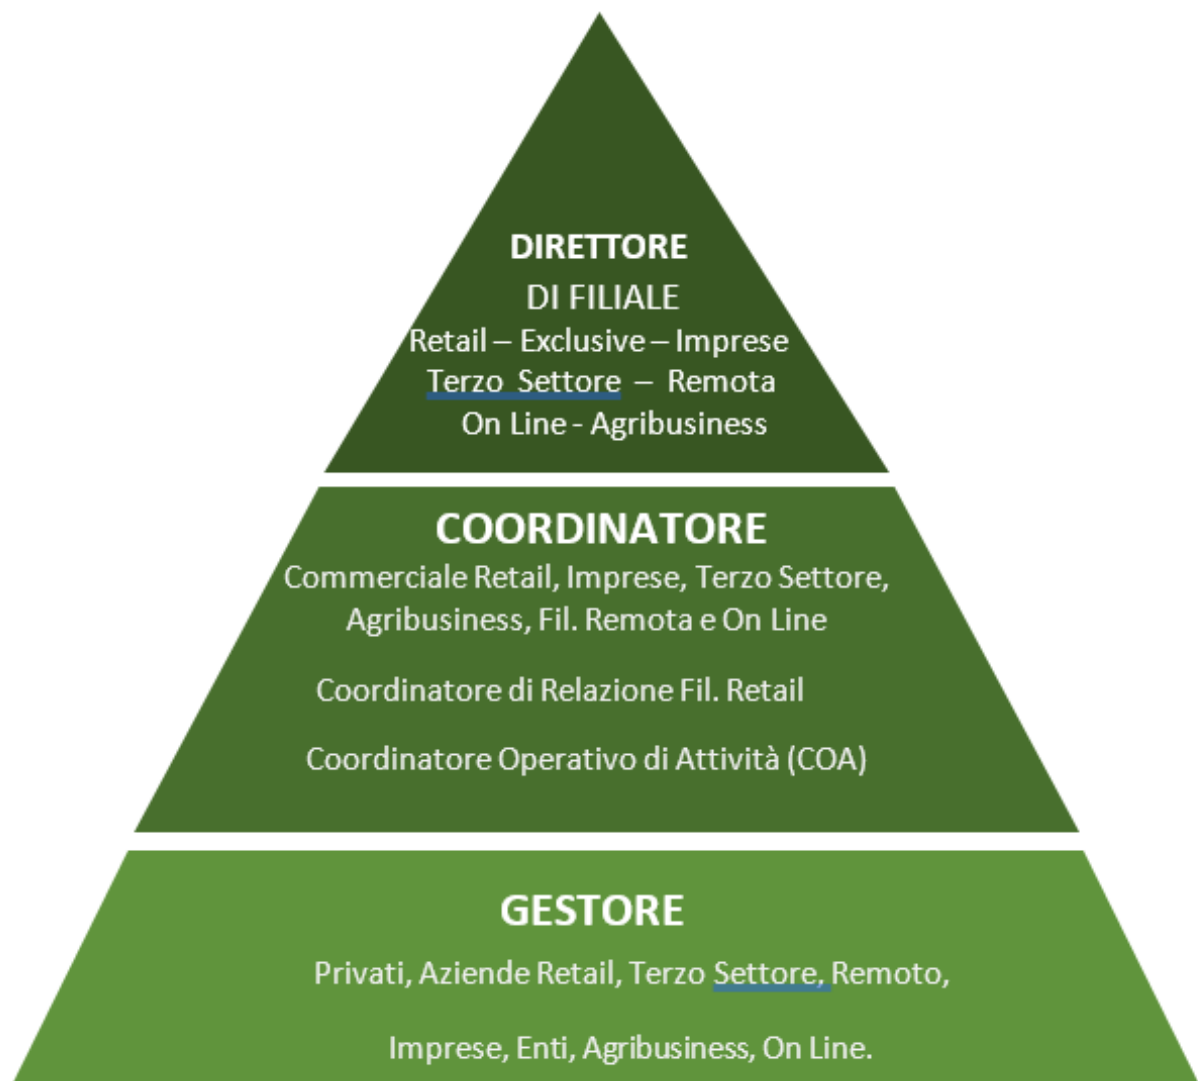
DIRETTORE
DI FILIALE
Retail – Exclusive – Imprese
Terzo Settore – Remota
On Line - Agribusiness

COORDINATORE
Commerciale Retail, Imprese, Terzo Settore, Agribusiness, Fil. Remota e On Line

Coordinatore di Relazione Fil. Retail

Coordinatore Operativo di Attività (COA)

GESTORE
Privati, Aziende Retail, Terzo Settore, Remoto,

Imprese, Enti, Agribusiness, On Line.